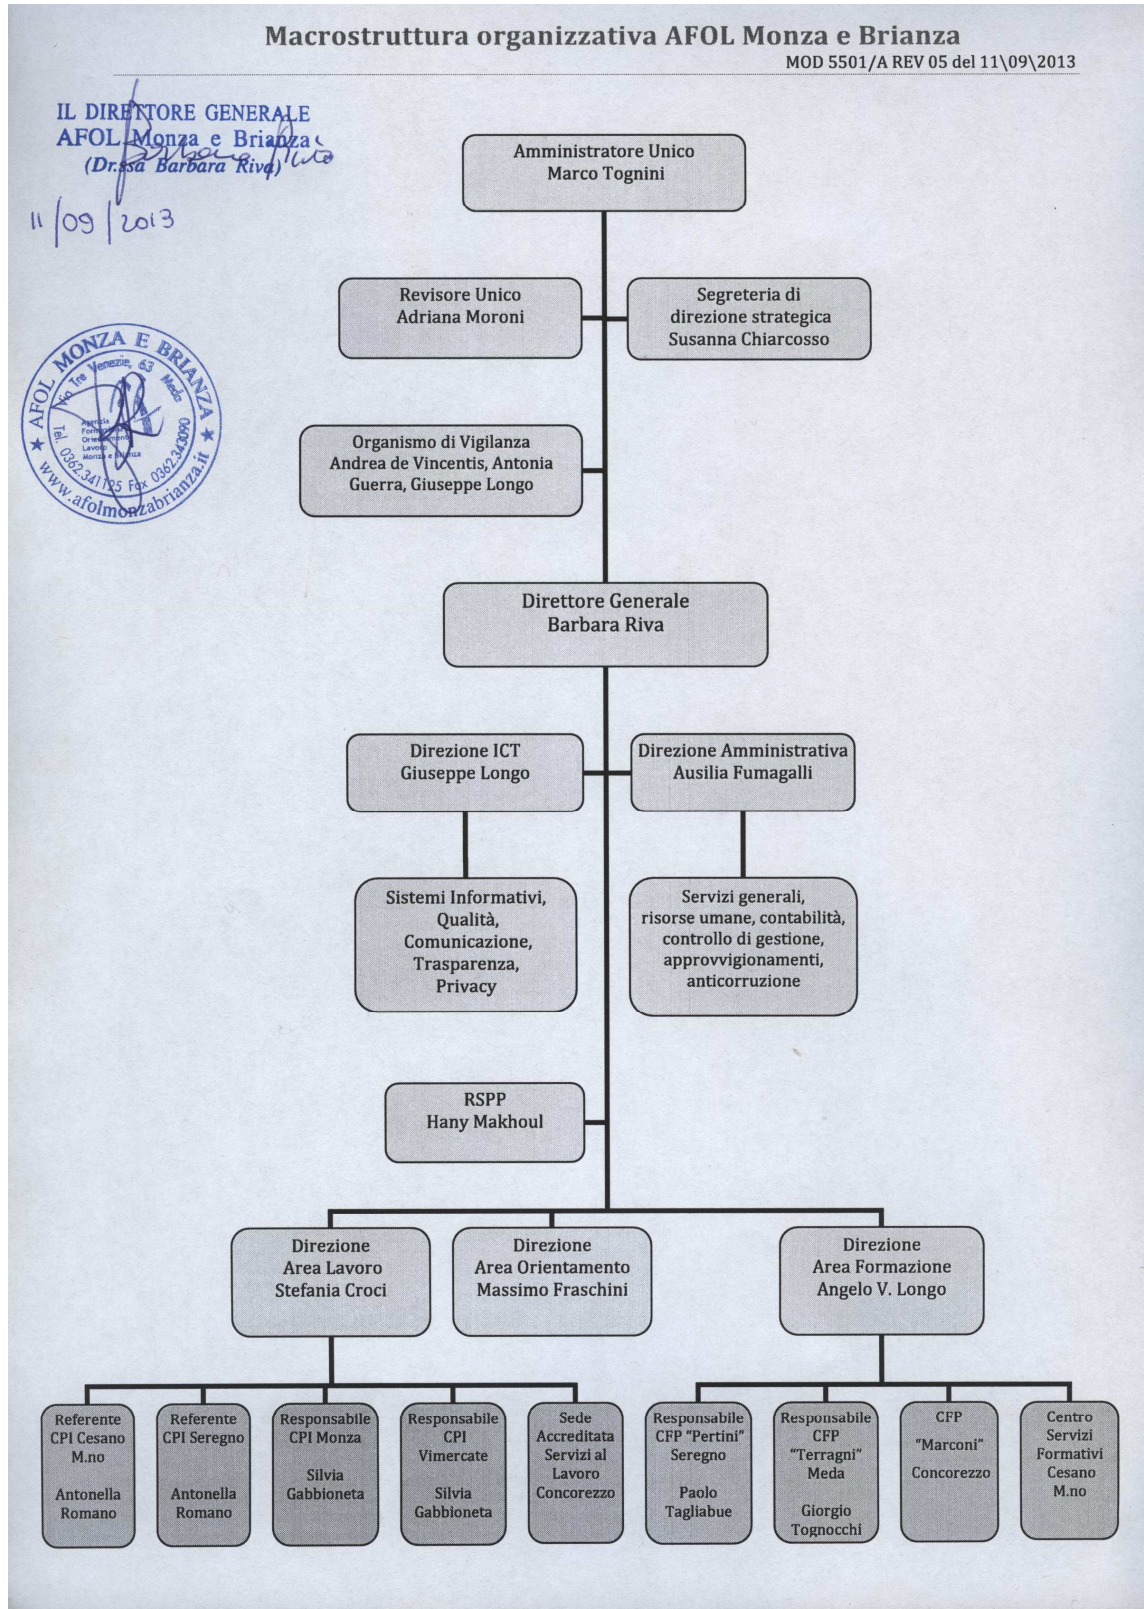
Macrostruttura organizzativa AFOL Monza e Brianza

MOD 5501/A REV 05 del 11\09\2013

IL DIRETTORE GENERALE
AFOL Monza e Brianza
(Dr.ssa Barbara Riva)

11/09/2013

AFOL MONZA E BRIANZA
Via Tre Venezie, 63 Meda
Agenzia Formazione Orientamento Lavoro Monza e Brianza
Tel. 0362.341125 Fax 0362.343090
www.afolmonzabrianza.it

Amministratore Unico
Marco Tognini

Revisore Unico
Adriana Moroni

Segreteria di direzione strategica
Susanna Chiarcosso

Organismo di Vigilanza
Andrea de Vincentis, Antonia Guerra, Giuseppe Longo

Direttore Generale
Barbara Riva

Direzione ICT
Giuseppe Longo

Direzione Amministrativa
Ausilia Fumagalli

Sistemi Informativi, Qualità, Comunicazione, Trasparenza, Privacy

Servizi generali, risorse umane, contabilità, controllo di gestione, approvvigionamenti, anticorruzione

RSPP
Hany Makhoul

Direzione
Area Lavoro
Stefania Croci

Direzione
Area Orientamento
Massimo Fraschini

Direzione
Area Formazione
Angelo V. Longo

Referente CPI Cesano M.no
Antonella Romano

Referente CPI Seregno
Antonella Romano

Responsabile CPI Monza
Silvia Gabbioneta

Responsabile CPI Vimercate
Silvia Gabbioneta

Sede Accreditata Servizi al Lavoro Concorezzo

Responsabile CFP "Pertini" Seregno
Paolo Tagliabue

Responsabile CFP "Terragni" Meda
Giorgio Tognocchi

CFP "Marconi" Concorezzo

Centro Servizi Formativi Cesano M.no